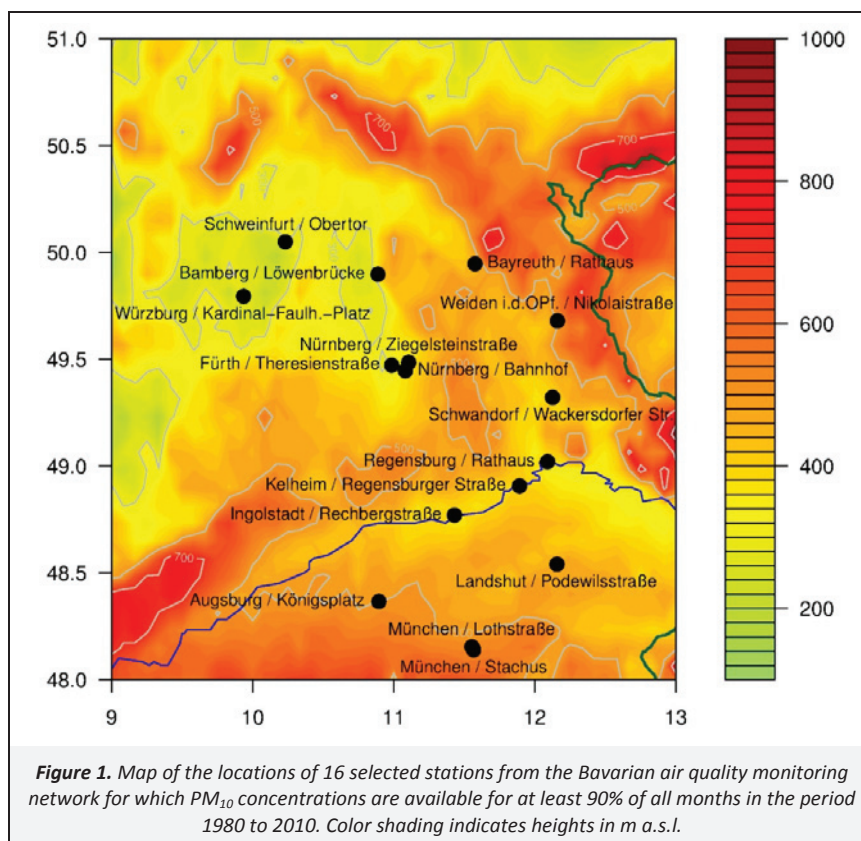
51.0

50.5

50.0

49.5

49.0

48.5

48.0

9

10

11

12

13

1000

800

600

400

200

700

500

700

500

700

500

500

700

Schweinfurt / Obertor

Bamberg / Löwenbrücke

Würzburg / Kardinal-Faulh.-Platz

Bayreuth / Rathaus

Weiden i.d.OPf. / Nikolaistraße

Nürnberg / Ziegelsteinstraße

Fürth / Theresienstraße

Nürnberg / Bahnhof

Schwandorf / Wackersdorfer Str

Regensburg / Rathaus

Kelheim / Regensburger Straße

Ingolstadt / Rechbergstraße

Landshut / Podewilsstraße

Augsburg / Königsplatz

München / Lothstraße

München / Stachus

***Figure 1.*** *Map of the locations of 16 selected stations from the Bavarian air quality monitoring network for which $PM_{10}$ concentrations are available for at least 90% of all months in the period 1980 to 2010. Color shading indicates heights in m a.s.l.*